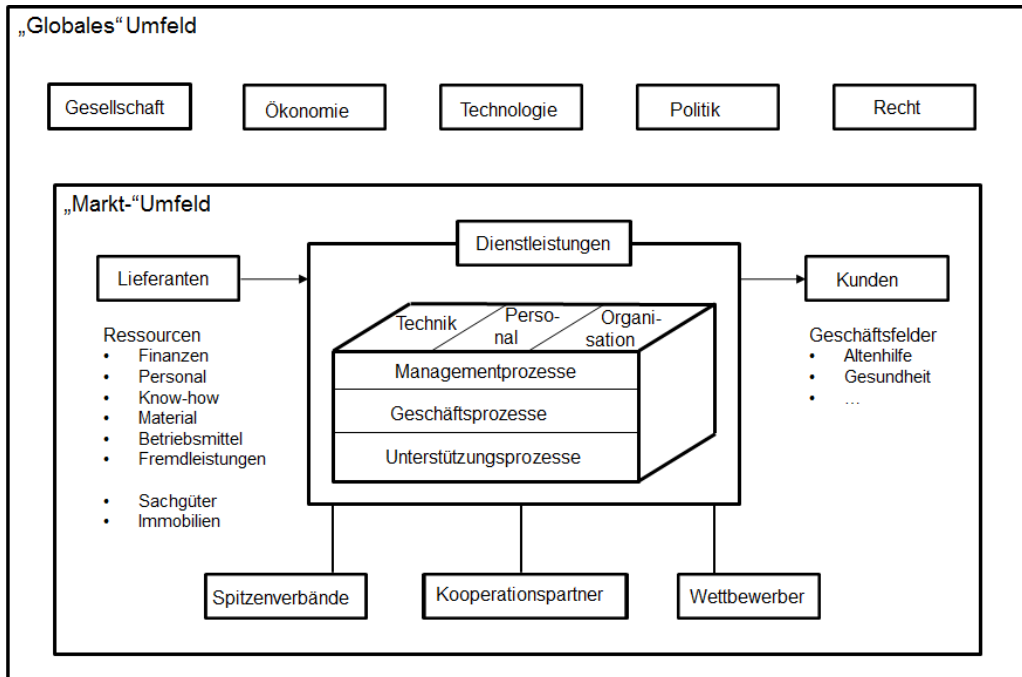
„Globales“ Umfeld

Gesellschaft

Ökonomie

Technologie

Politik

Recht

„Markt-“Umfeld

Dienstleistungen

Lieferanten

Kunden

Technik

Personal

Organisation

Managementprozesse

Geschäftsprozesse

Unterstützungsprozesse

Ressourcen
- Finanzen
- Personal
- Know-how
- Material
- Betriebsmittel
- Fremdleistungen

- Sachgüter
- Immobilien

Geschäftsfelder
- Altenhilfe
- Gesundheit
- …

Spitzenverbände

Kooperationspartner

Wettbewerber